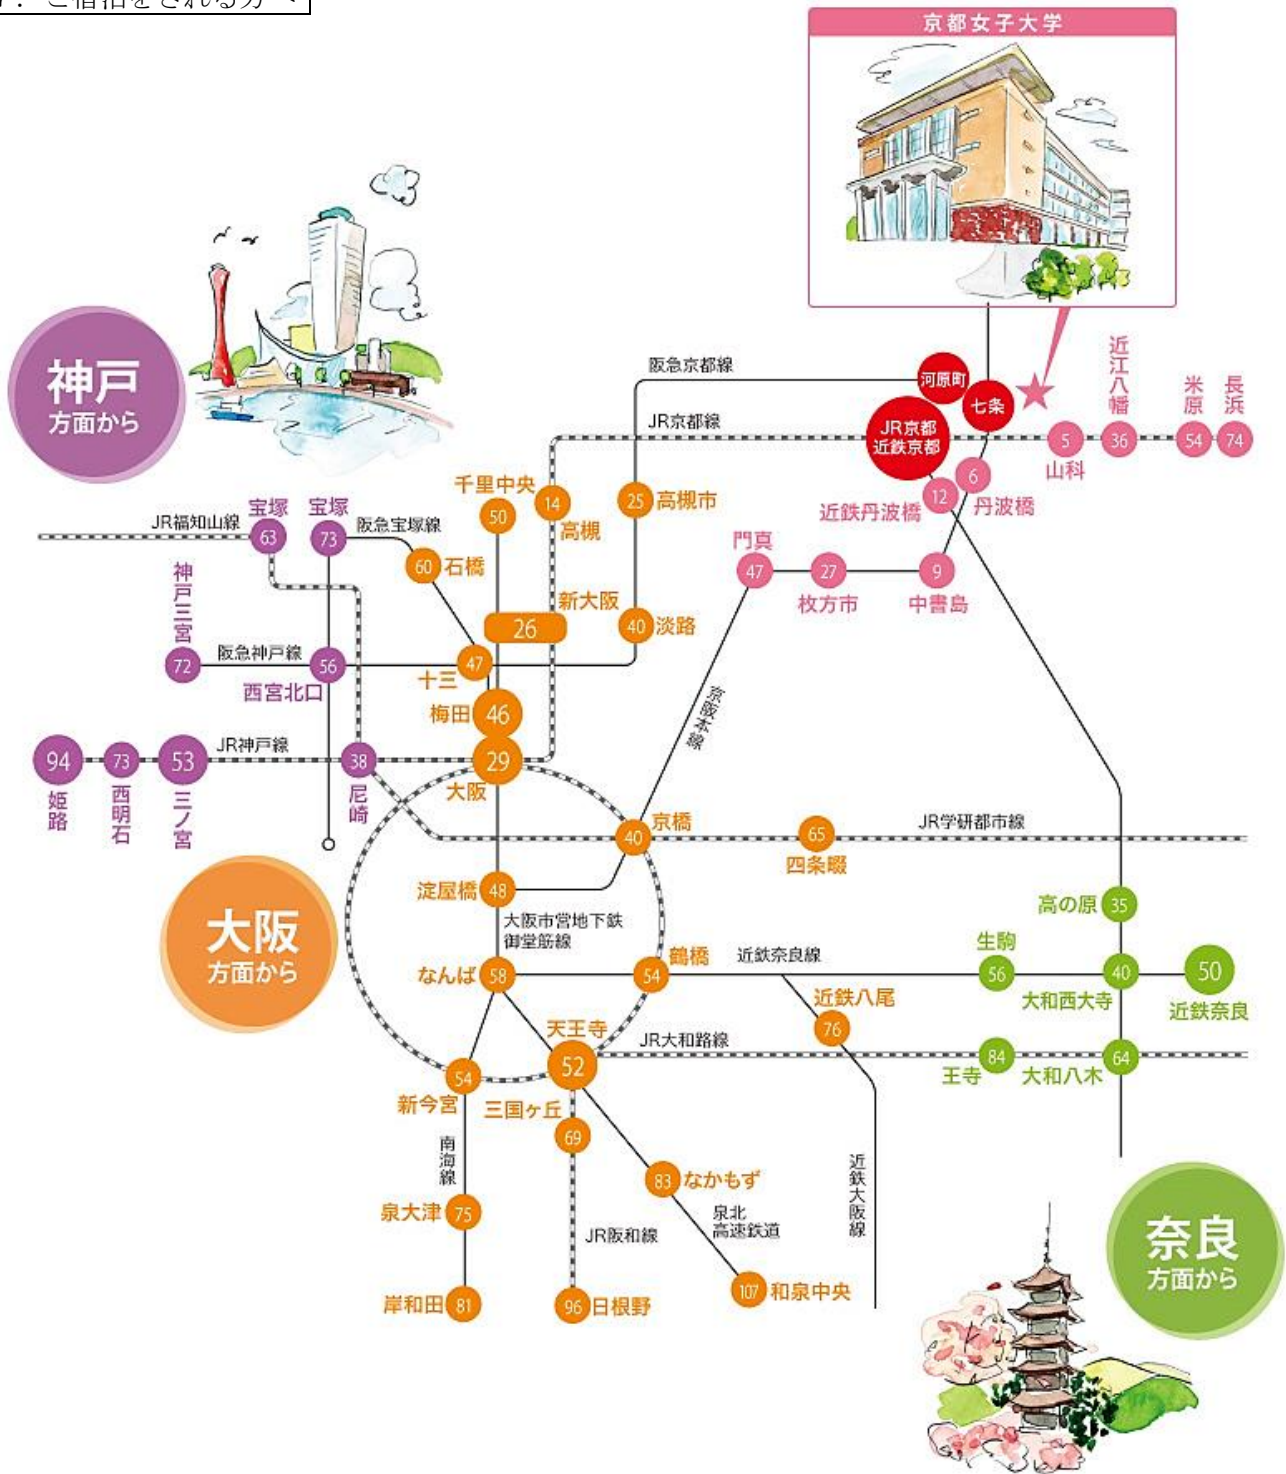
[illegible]ご宿泊をされる方へ

京都女子大学

神戸
方面から

阪急京都線
河原町
七条
JR京都線
JR京都
近鉄京都
近江八幡
米原
長浜
5
36
54
74
山科
6
丹波橋
12
近鉄丹波橋
千里中央
50
14
高槻
25
高槻市
JR福知山線
宝塚
63
宝塚
73
阪急宝塚線
60
石橋
門真
47
27
枚方市
9
中書島
新大阪
26
40
淡路
神戸三宮
72
阪急神戸線
56
西宮北口
47
十三
梅田
46
京阪本線
94
姫路
73
西明石
53
三ノ宮
JR神戸線
38
尼崎
29
大阪
40
京橋
65
四条畷
JR学研都市線
大阪
方面から
淀屋橋
48
大阪市営地下鉄
御堂筋線
高の原
35
生駒
なんば
58
54
鶴橋
近鉄奈良線
56
40
大和西大寺
50
近鉄奈良
近鉄八尾
76
天王寺
52
JR大和路線
84
王寺
64
大和八木
54
新今宮
三国ヶ丘
69
南海線
83
なかもず
泉北
高速鉄道
近鉄大阪線
泉大津
75
JR阪和線
奈良
方面から
岸和田
81
96
日根野
107
和泉中央